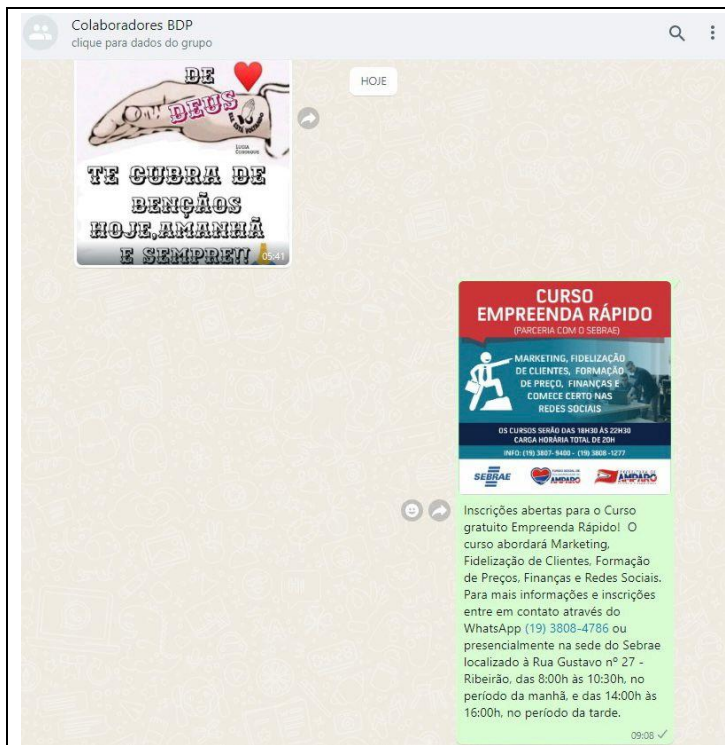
Colaboradores BDP
clique para dados do grupo

DE
DEUS
TE CUBRA DE BENÇÃOS HOJE,AMANHÃ E SEMPRE!!
05:41

HOJE

CURSO
EMPREENDA RÁPIDO
(PARCERIA COM O SEBRAE)

MARKETING, FIDELIZAÇÃO DE CLIENTES, FORMAÇÃO DE PREÇO, FINANÇAS E COMECE CERTO NAS REDES SOCIAIS

OS CURSOS SERÃO DAS 18H30 ÀS 22H30
CARGA HORÁRIA TOTAL DE 20H
INFO: (19) 3807-9400 - (19) 3808-1277

SEBRAE
AMPARO
AMPARO

Inscrições abertas para o Curso gratuito Empreenda Rápido! O curso abordará Marketing, Fidelização de Clientes, Formação de Preços, Finanças e Redes Sociais. Para mais informações e inscrições entre em contato através do WhatsApp (19) 3808-4786 ou presencialmente na sede do Sebrae localizado à Rua Gustavo nº 27 - Ribeirão, das 8:00h às 10:30h, no período da manhã, e das 14:00h às 16:00h, no período da tarde.
09:08